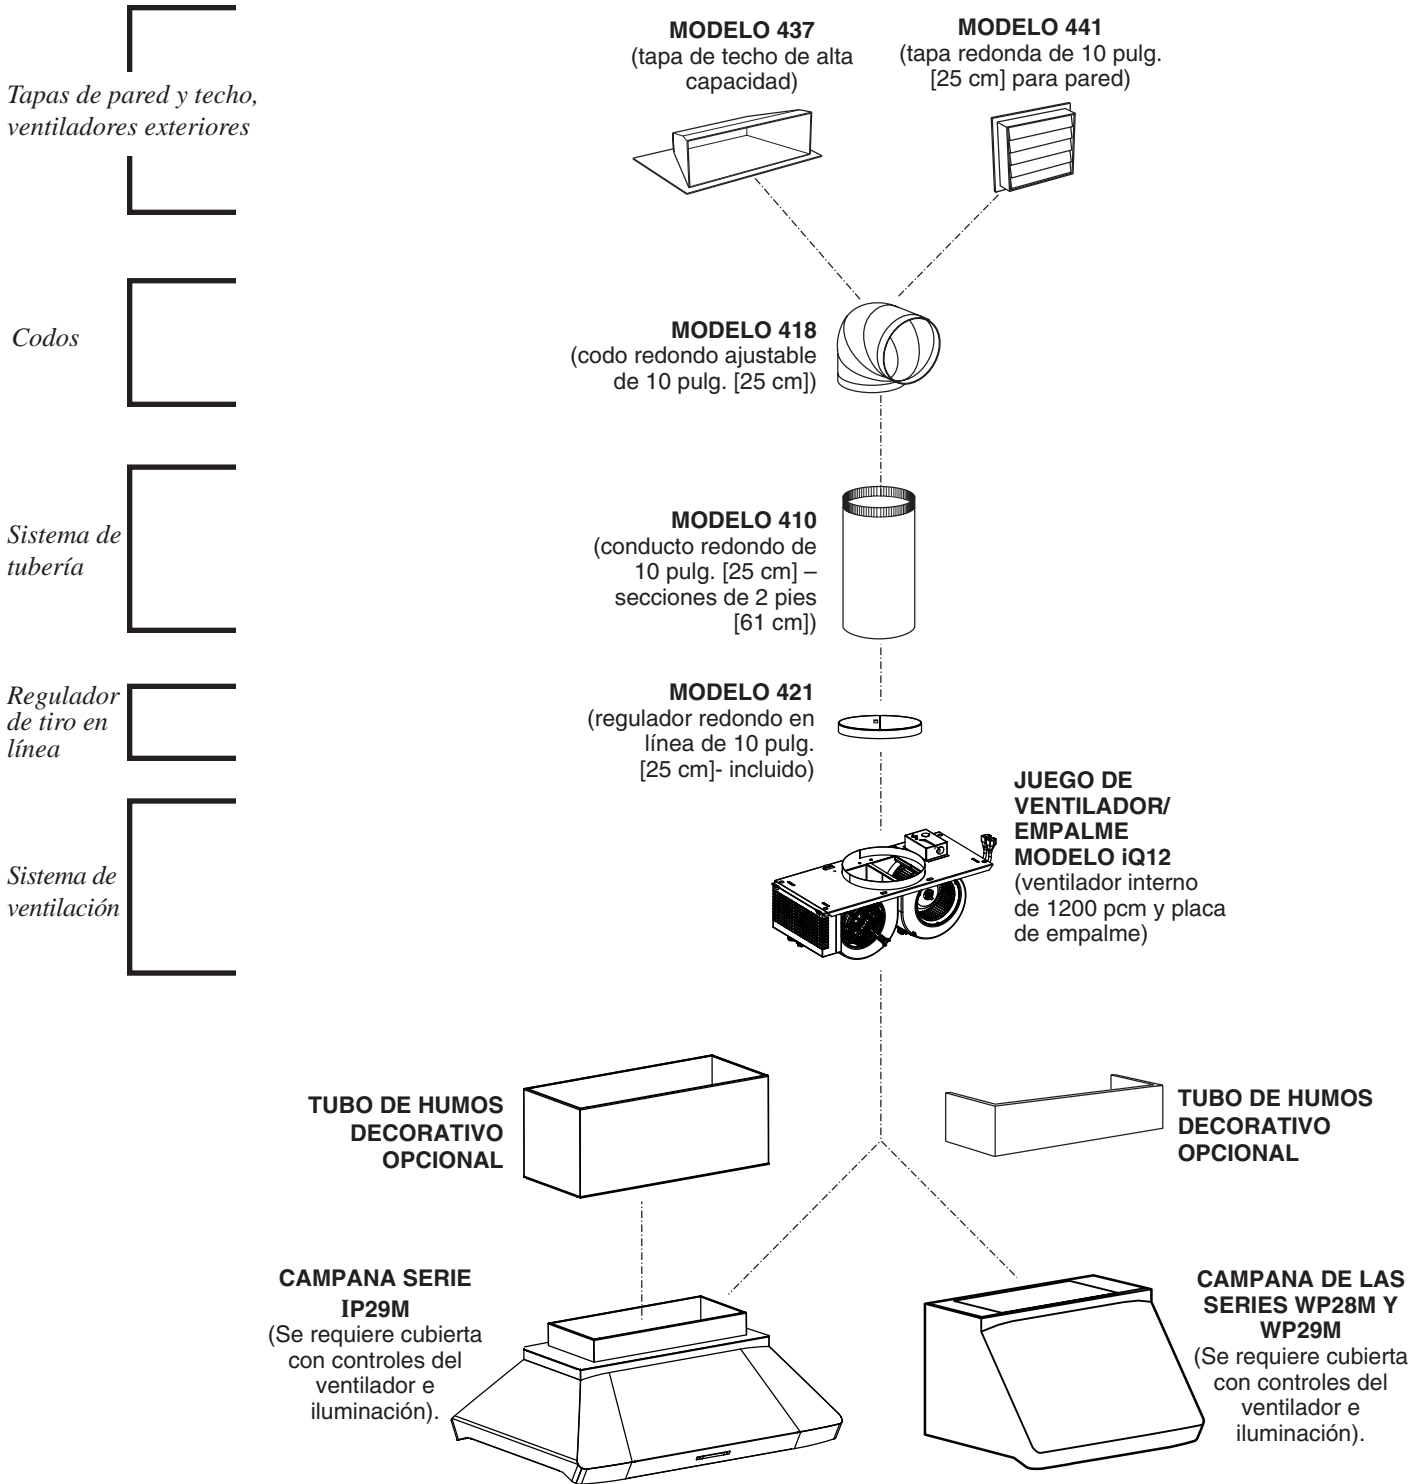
Tapas de pared y techo, ventiladores exteriores

MODELO 437
(tapa de techo de alta capacidad)

MODELO 441
(tapa redonda de 10 pulg. [25 cm] para pared)

Codos

MODELO 418
(codo redondo ajustable de 10 pulg. [25 cm])

Sistema de tubería

MODELO 410
(conducto redondo de 10 pulg. [25 cm] – secciones de 2 pies [61 cm])

Regulador de tiro en línea

MODELO 421
(regulador redondo en línea de 10 pulg. [25 cm]- incluido)

Sistema de ventilación

JUEGO DE VENTILADOR/ EMPALME MODELO iQ12
(ventilador interno de 1200 pcm y placa de empalme)

TUBO DE HUMOS DECORATIVO OPCIONAL

TUBO DE HUMOS DECORATIVO OPCIONAL

CAMPANA SERIE IP29M
(Se requiere cubierta con controles del ventilador e iluminación).

CAMPANA DE LAS SERIES WP28M Y WP29M
(Se requiere cubierta con controles del ventilador e iluminación).